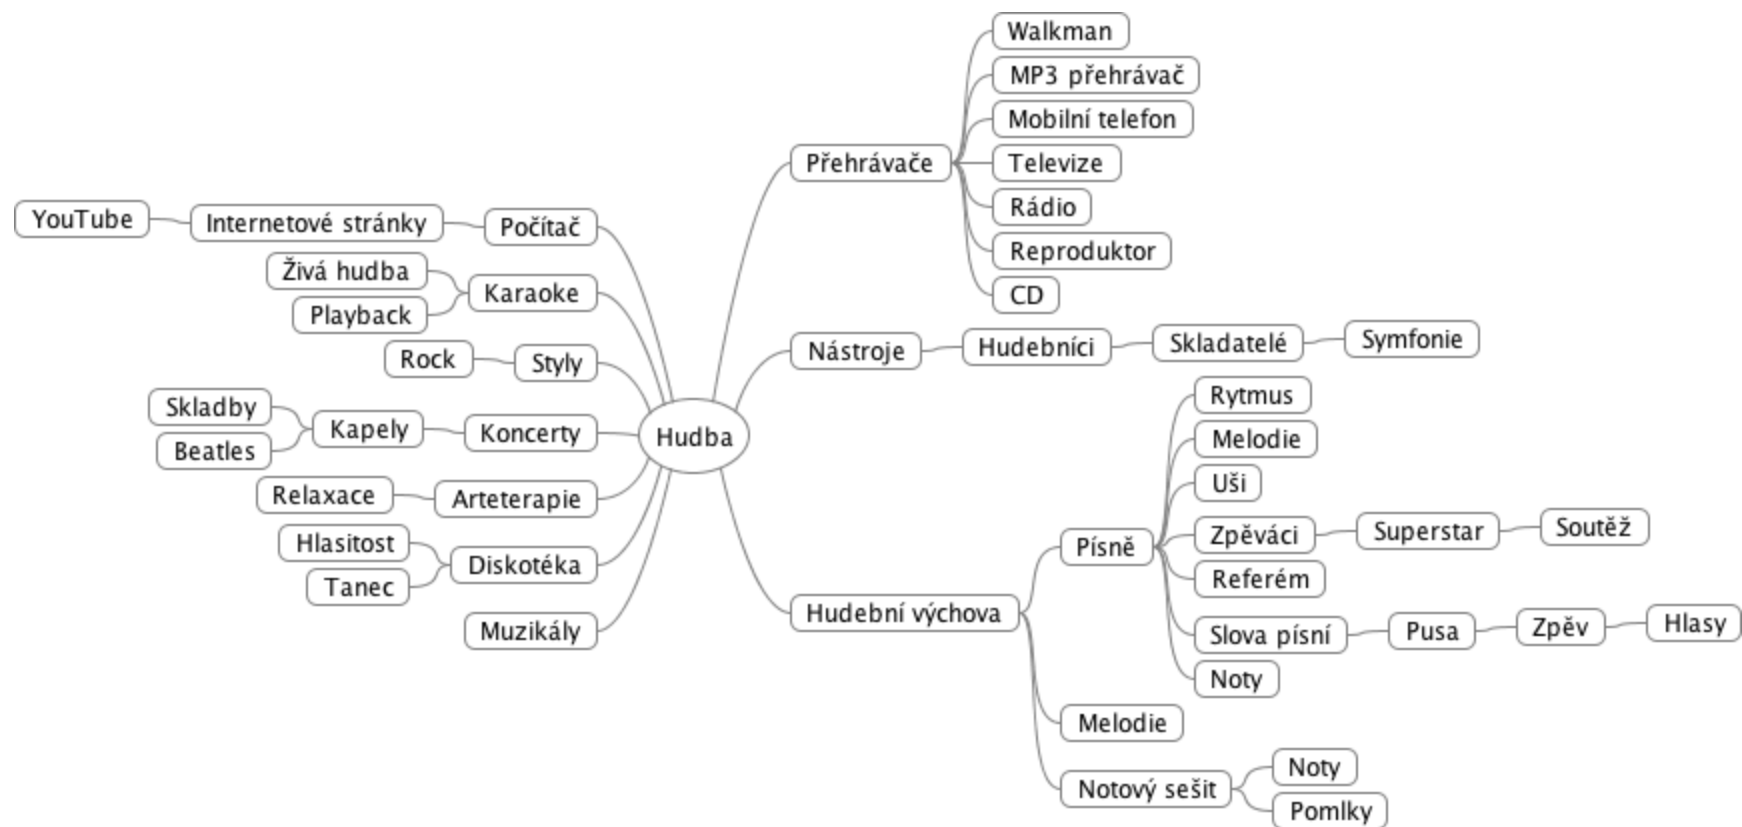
Hudba

Počítač
Internetové stránky
YouTube

Karaoke
Živá hudba
Playback

Styly
Rock

Koncerty
Kapely
Skladby
Beatles

Arteterapie
Relaxace

Diskotéka
Hlasitost
Tanec

Muzikály

Přehrávače
Walkman
MP3 přehrávač
Mobilní telefon
Televize
Rádio
Reproduktor
CD

Nástroje
Hudebníci
Skladatelé
Symfonie

Hudební výchova
Písně
Rytmus
Melodie
Uši
Zpěváci
Superstar
Soutěž
Referém
Slova písní
Pusa
Zpěv
Hlasy
Noty
Melodie
Notový sešit
Noty
Pomlky